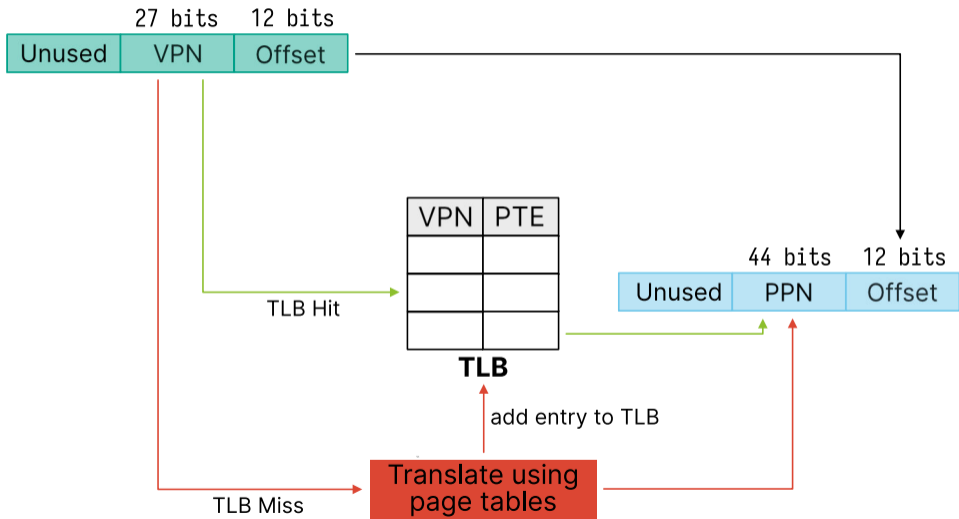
27 bits 12 bits

| Unused | VPN | Offset |
|---|---|---|

| VPN | PTE |
|---|---|
| | |
| | |
| | |

TLB

44 bits 12 bits

| Unused | PPN | Offset |
|---|---|---|

TLB Hit

add entry to TLB

TLB Miss

Translate using page tables